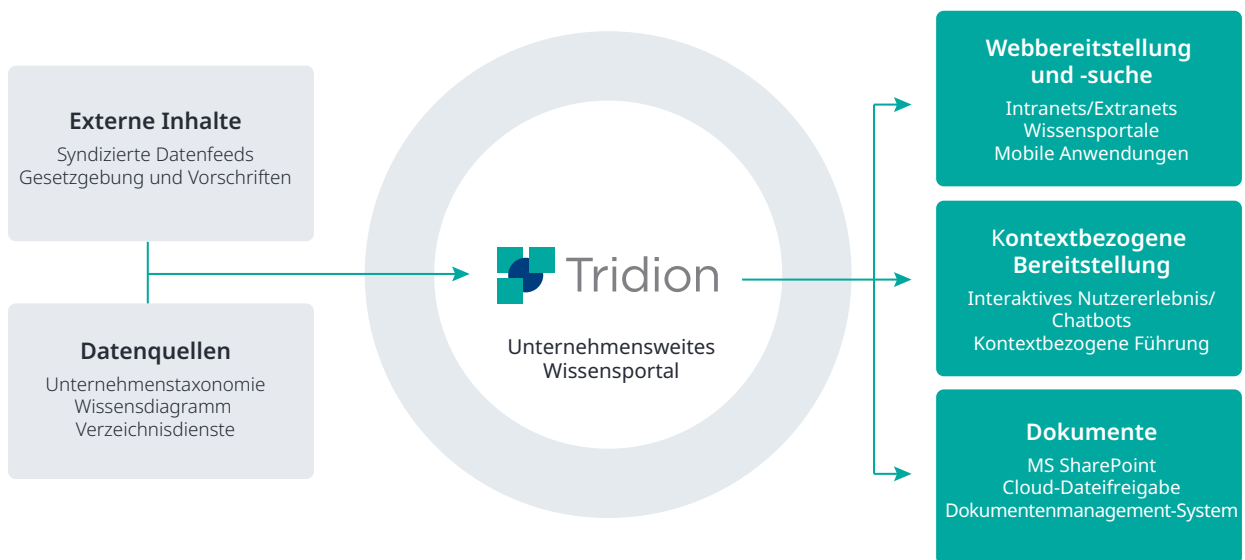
Externe Inhalte

Syndizierte Datenfeeds
Gesetzgebung und Vorschriften

Datenquellen

Unternehmenstaxonomie
Wissensdiagramm
Verzeichnisdienste

Tridion

Unternehmensweites
Wissensportal

Webbereitstellung und -suche

Intranets/Extranets
Wissensportale
Mobile Anwendungen

Kontextbezogene Bereitstellung

Interaktives Nutzererlebnis/ Chatbots
Kontextbezogene Führung

Dokumente

MS SharePoint
Cloud-Dateifreigabe
Dokumentenmanagement-System